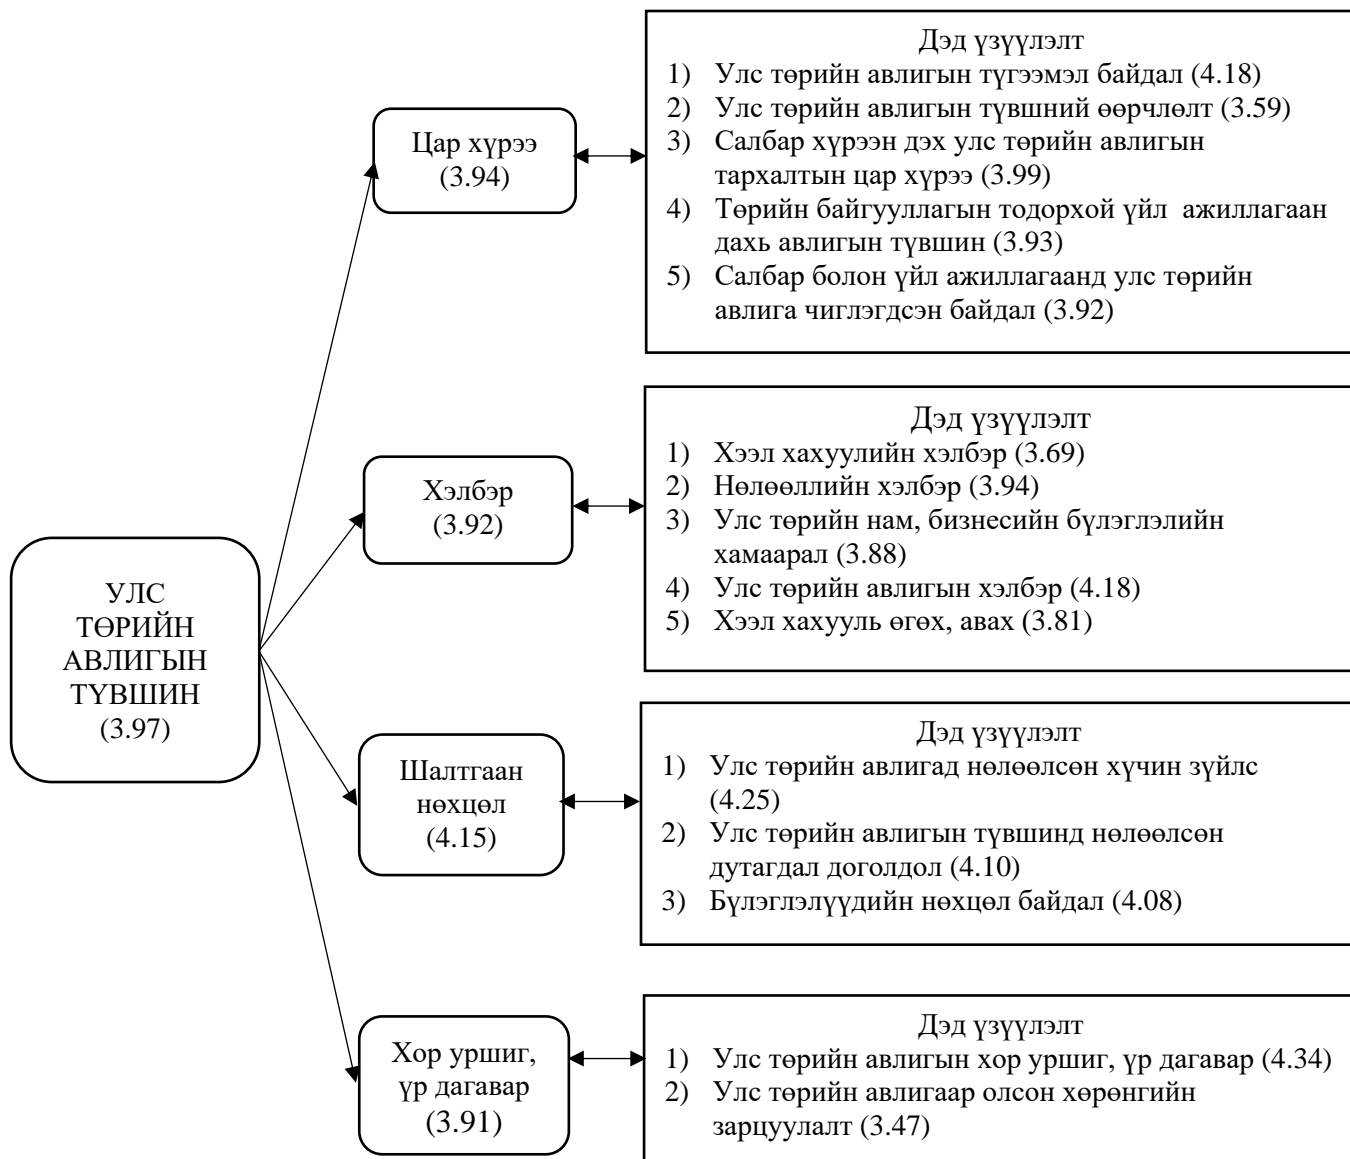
УЛС ТӨРИЙН АВЛИГЫН ТҮВШИН (3.97)

Цар хүрээ (3.94)

Дэд үзүүлэлт
1) Улс төрийн авлигын түгээмэл байдал (4.18)
2) Улс төрийн авлигын түвшний өөрчлөлт (3.59)
3) Салбар хүрээн дэх улс төрийн авлигын тархалтын цар хүрээ (3.99)
4) Төрийн байгууллагын тодорхой үйл ажиллагаан дахь авлигын түвшин (3.93)
5) Салбар болон үйл ажиллагаанд улс төрийн авлига чиглэгдсэн байдал (3.92)

Хэлбэр (3.92)

Дэд үзүүлэлт
1) Хээл хахуулийн хэлбэр (3.69)
2) Нөлөөллийн хэлбэр (3.94)
3) Улс төрийн нам, бизнесийн бүлэглэлийн хамаарал (3.88)
4) Улс төрийн авлигын хэлбэр (4.18)
5) Хээл хахууль өгөх, авах (3.81)

Шалтгаан нөхцөл (4.15)

Дэд үзүүлэлт
1) Улс төрийн авлигад нөлөөлсөн хүчин зүйлс (4.25)
2) Улс төрийн авлигын түвшинд нөлөөлсөн дутагдал доголдол (4.10)
3) Бүлэглэлүүдийн нөхцөл байдал (4.08)

Хор уршиг, үр дагавар (3.91)

Дэд үзүүлэлт
1) Улс төрийн авлигын хор уршиг, үр дагавар (4.34)
2) Улс төрийн авлигаар олсон хөрөнгийн зарцуулалт (3.47)